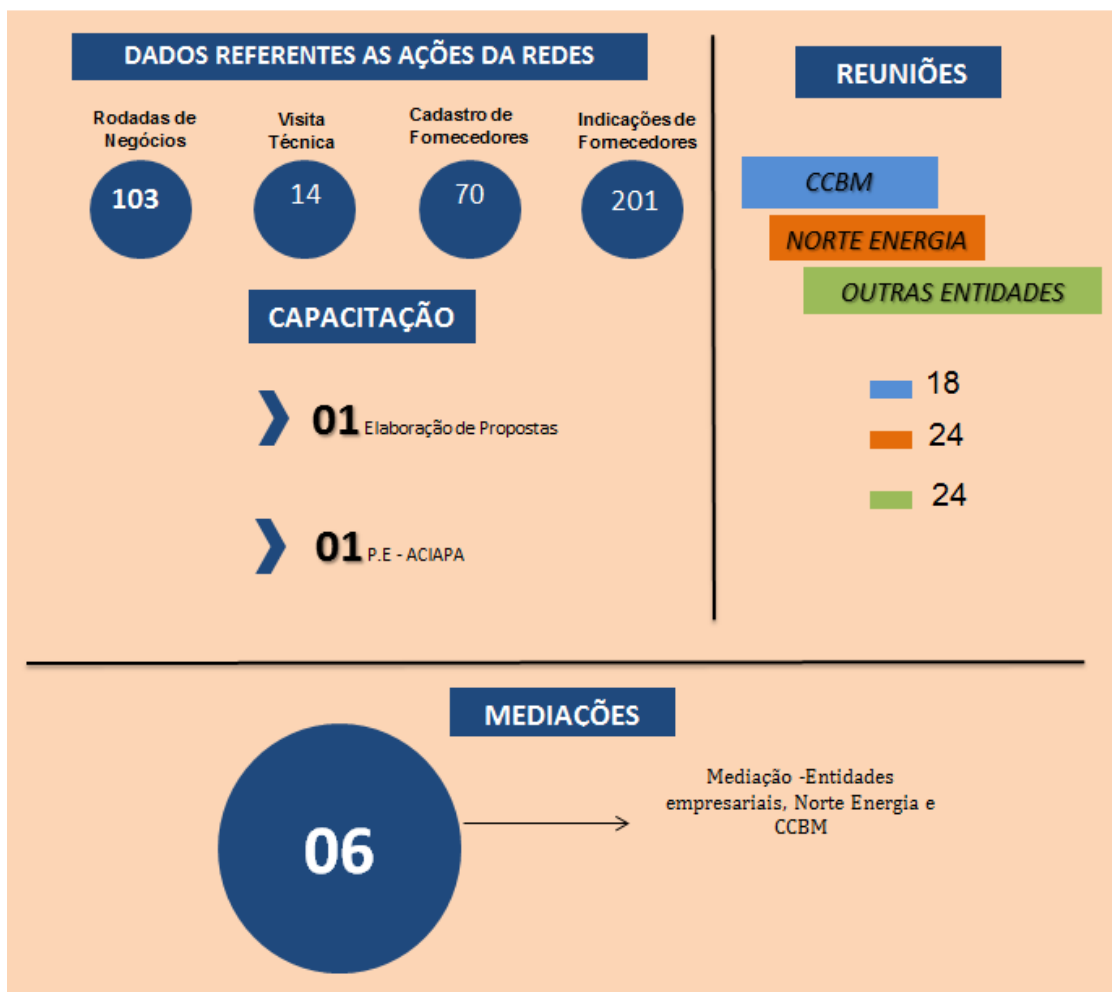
DADOS REFERENTES AS AÇÕES DA REDES

Rodadas de Negócios
103

Visita Técnica
14

Cadastro de Fornecedores
70

Indicações de Fornecedores
201

CAPACITAÇÃO

01 Elaboração de Propostas

01 P.E - ACIAPA

REUNIÕES

CCBM

NORTE ENERGIA

OUTRAS ENTIDADES

18

24

24

MEDIAÇÕES

06

Mediação -Entidades empresariais, Norte Energia e CCBM